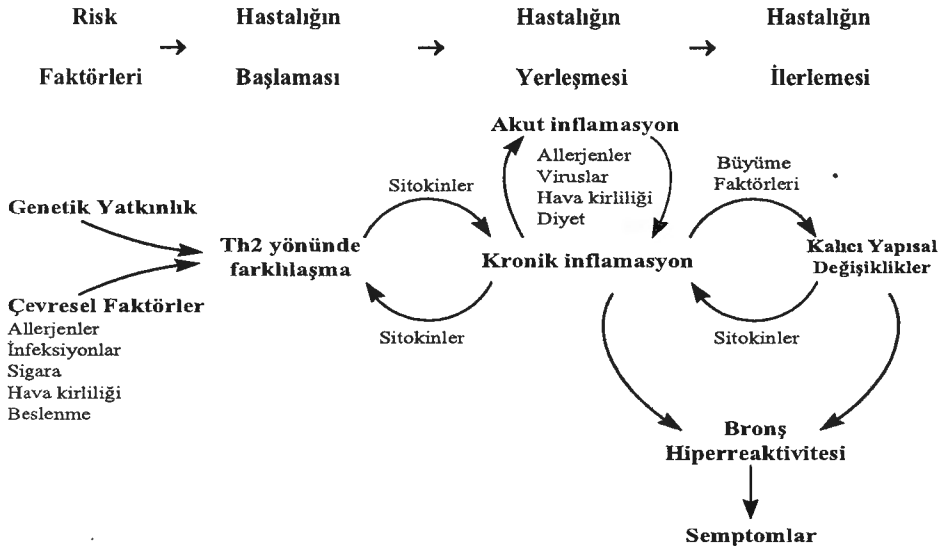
Risk Faktörleri → Hastalığın Başlaması → Hastalığın Yerleşmesi → Hastalığın İlerlemesi

Akut inflamasyon

Allerjenler
Viruslar
Hava kirliliği
Diyet

Sitokinler

Büyüme Faktörleri

Genetik Yatkınlık

Th2 yönünde farklılaşma

Kronik inflamasyon

Kalıcı Yapısal Değişiklikler

Çevresel Faktörler
Allerjenler
İnfeksiyonlar
Sigara
Hava kirliliği
Beslenme

Sitokinler

Sitokinler

Bronş Hiperreaktivitesi

Semptomlar